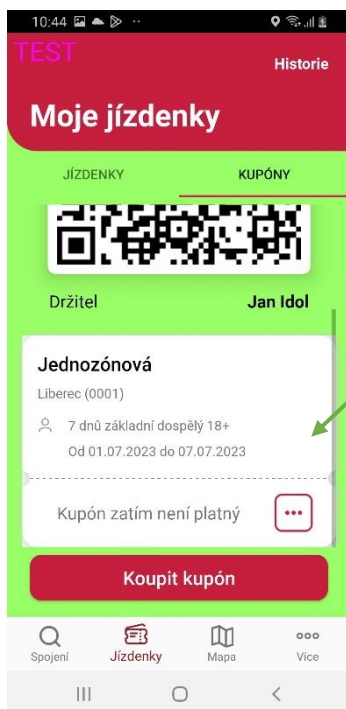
10:44

TEST

Historie

Moje jízdenky

JÍZDENKY

KUPÓNY

Držitel

Jan Idol

Jednozónová

Liberec (0001)

7 dnů základní dospělý 18+

Od 01.07.2023 do 07.07.2023

Kupón zatím není platný

Koupit kupón

Spojení

Jízdenky

Mapa

Více